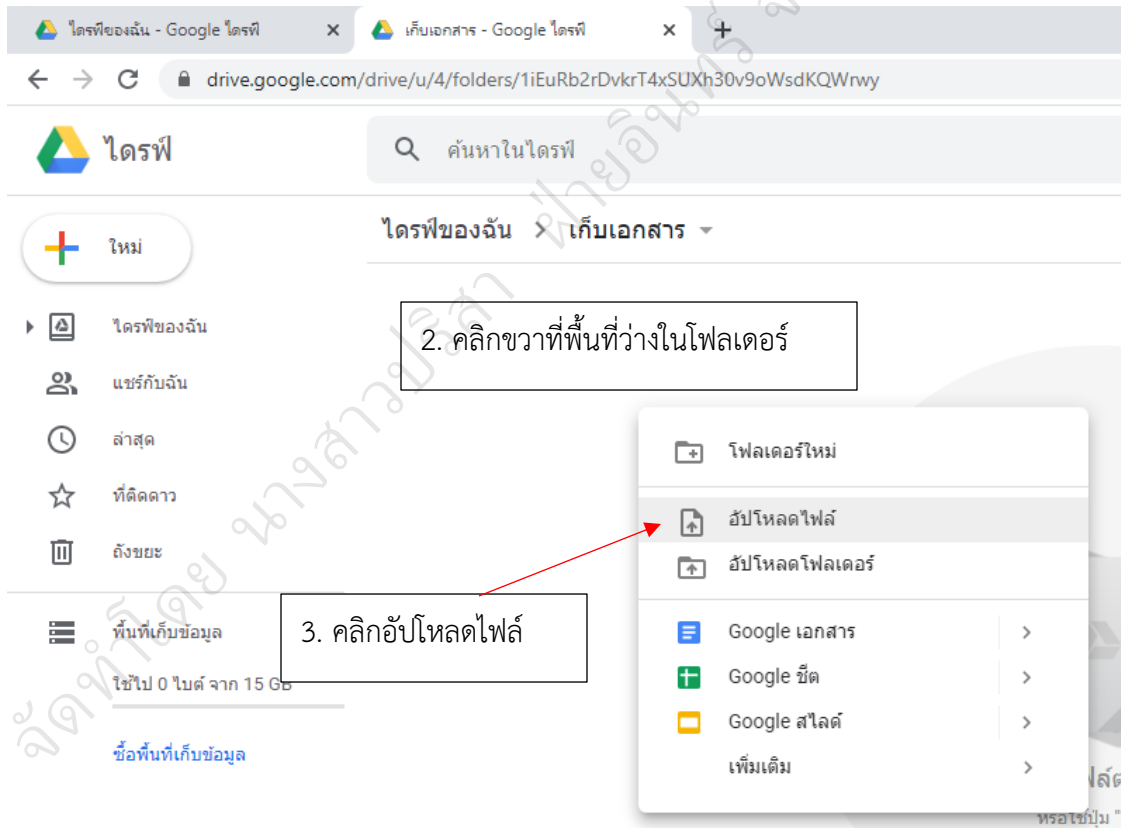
ไดรฟ์ของฉัน - Google ไดรฟ์ ×
เก็บเอกสาร - Google ไดรฟ์ ×
+

drive.google.com/drive/u/4/folders/1iEuRb2rDvkrT4xSUXh30v9oWsdKQWrwy

ไดรฟ์

ค้นหาในไดรฟ์

ใหม่

ไดรฟ์ของฉัน > เก็บเอกสาร

ไดรฟ์ของฉัน
แชร์กับฉัน
ล่าสุด
ที่ติดดาว
ถังขยะ

พื้นที่เก็บข้อมูล
ใช้ไป 0 ไบต์ จาก 15 GB

ซื้อพื้นที่เก็บข้อมูล

2. คลิกขวาที่พื้นที่ว่างในโฟลเดอร์

โฟลเดอร์ใหม่
อัปโหลดไฟล์
อัปโหลดโฟลเดอร์
Google เอกสาร
Google ชีต
Google สไลด์
เพิ่มเติม

3. คลิกอัปโหลดไฟล์

ไฟล์ด
หรือใช้ปุ่ม "

จัดทำโดย นางสาวปริสา ฝ่ายอินทร์ ล